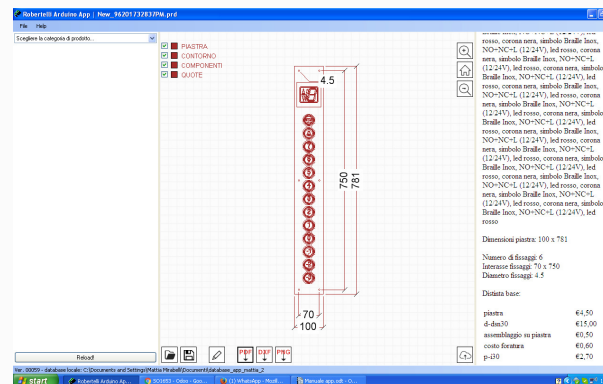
Robertelli Arduino App | New_96201732837PM.prd
File Help
Scegliere la categoria di prodotto...
PIASTRA
CONTORNO
COMPONENTI
QUOTE
4.5
750
781
70
100
Reload!
PDF DXF PNG
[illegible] rosso, corona nera, simbolo Braille Inox, NO+NC+L (12/24V), led rosso, corona nera, simbolo Braille Inox, NO+NC+L (12/24V), led rosso, corona nera, simbolo Braille Inox, NO+NC+L (12/24V), led rosso, corona nera, simbolo Braille Inox, NO+NC+L (12/24V), led rosso, corona nera, simbolo Braille Inox, NO+NC+L (12/24V), led rosso, corona nera, simbolo Braille Inox, NO+NC+L (12/24V), led rosso, corona nera, simbolo Braille Inox, NO+NC+L (12/24V), led rosso, corona nera, simbolo Braille Inox, NO+NC+L (12/24V), led rosso, corona nera, simbolo Braille Inox, NO+NC+L (12/24V), led rosso, corona nera, simbolo Braille Inox, NO+NC+L (12/24V), led rosso, corona nera, simbolo Braille Inox, NO+NC+L (12/24V), led rosso, corona nera, simbolo Braille Inox, NO+NC+L (12/24V), led rosso

Dimensioni piastra: 100 x 781

Numero di fissaggi: 6
Interasse fissaggi: 70 x 750
Diametro fissaggi: 4.5

Distinta base:

| | |
|---|---|
| piastra | €4,50 |
| d-dis30 | €15,00 |
| assemblaggio su piastra | €0,50 |
| costo foratura | €0,60 |
| p-i30 | €2,70 |

Ver. 00059 - database locale: C:\Documents and Settings\Mattia Mirabelli\Documenti\database_app_mattia_2
start | Robertelli Arduino App... | SO1853 - Odoo - Goo... | (1) WhatsApp - Mozil... | Manuale app.odt - O...